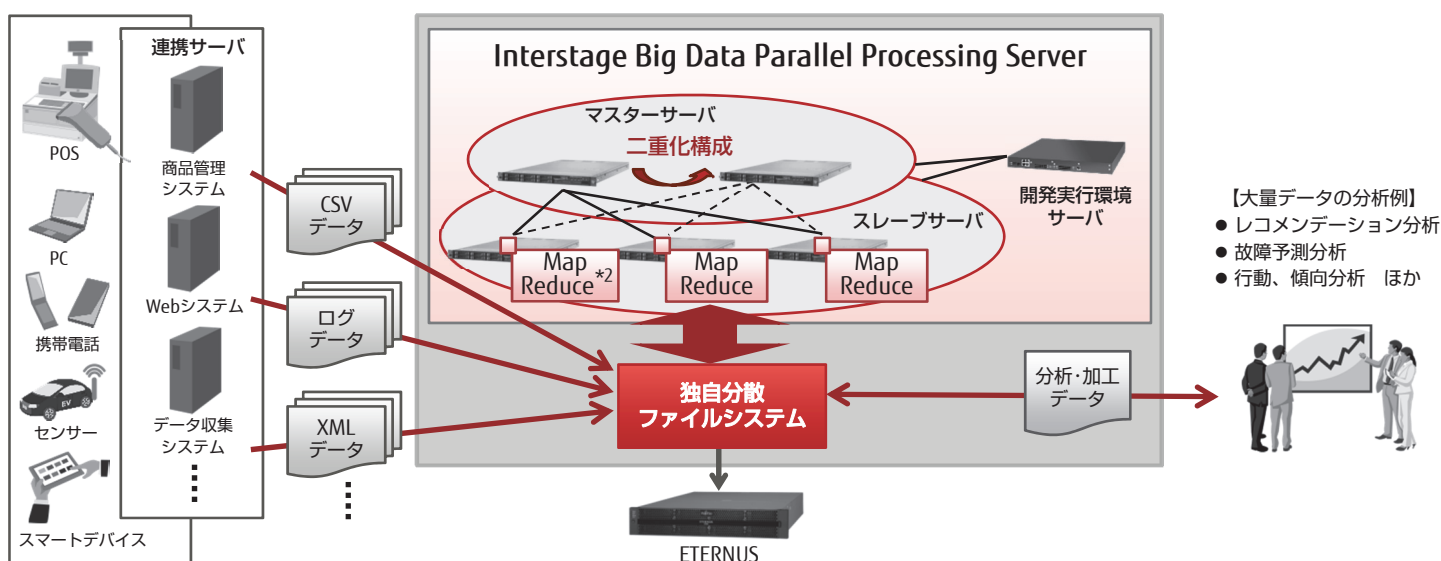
POS

PC

携帯電話

EV

センサー

スマートデバイス

連携サーバ

商品管理システム

Webシステム

データ収集システム

⋮

CSV データ

ログ データ

XML データ

⋮

Interstage Big Data Parallel Processing Server

マスターサーバ

二重化構成

スレーブサーバ

Map Reduce $^{*2}$

Map Reduce

Map Reduce

開発実行環境サーバ

独自分散 ファイルシステム

分析･加工 データ

ETERNUS

【大量データの分析例】
● レコメンデーション分析
● 故障予測分析
● 行動、傾向分析　ほか